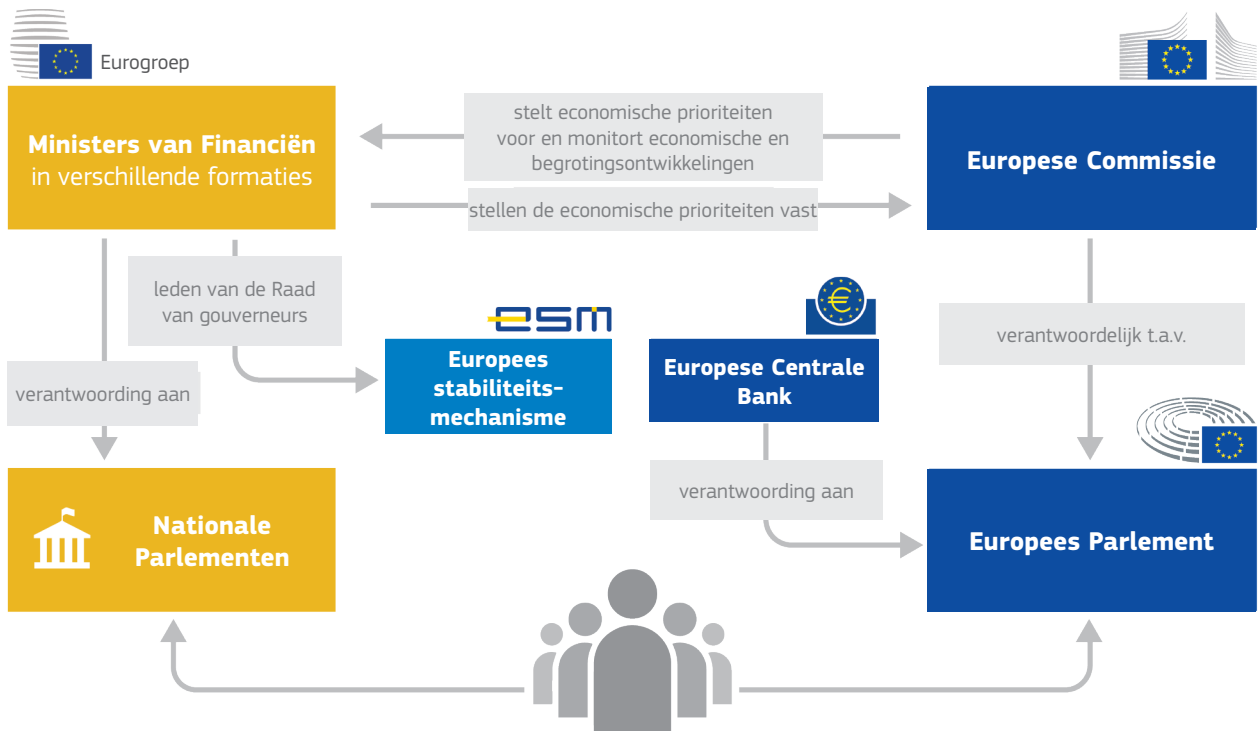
Eurogroep

Ministers van Financiën in verschillende formaties

stelt economische prioriteiten voor en monitort economische en begrotingsontwikkelingen

stellen de economische prioriteiten vast

Europese Commissie

leden van de Raad van gouverneurs

esm

Europees stabiliteits-mechanisme

Europese Centrale Bank

verantwoordelijk t.a.v.

verantwoording aan

verantwoording aan

Nationale Parlementen

Europees Parlement